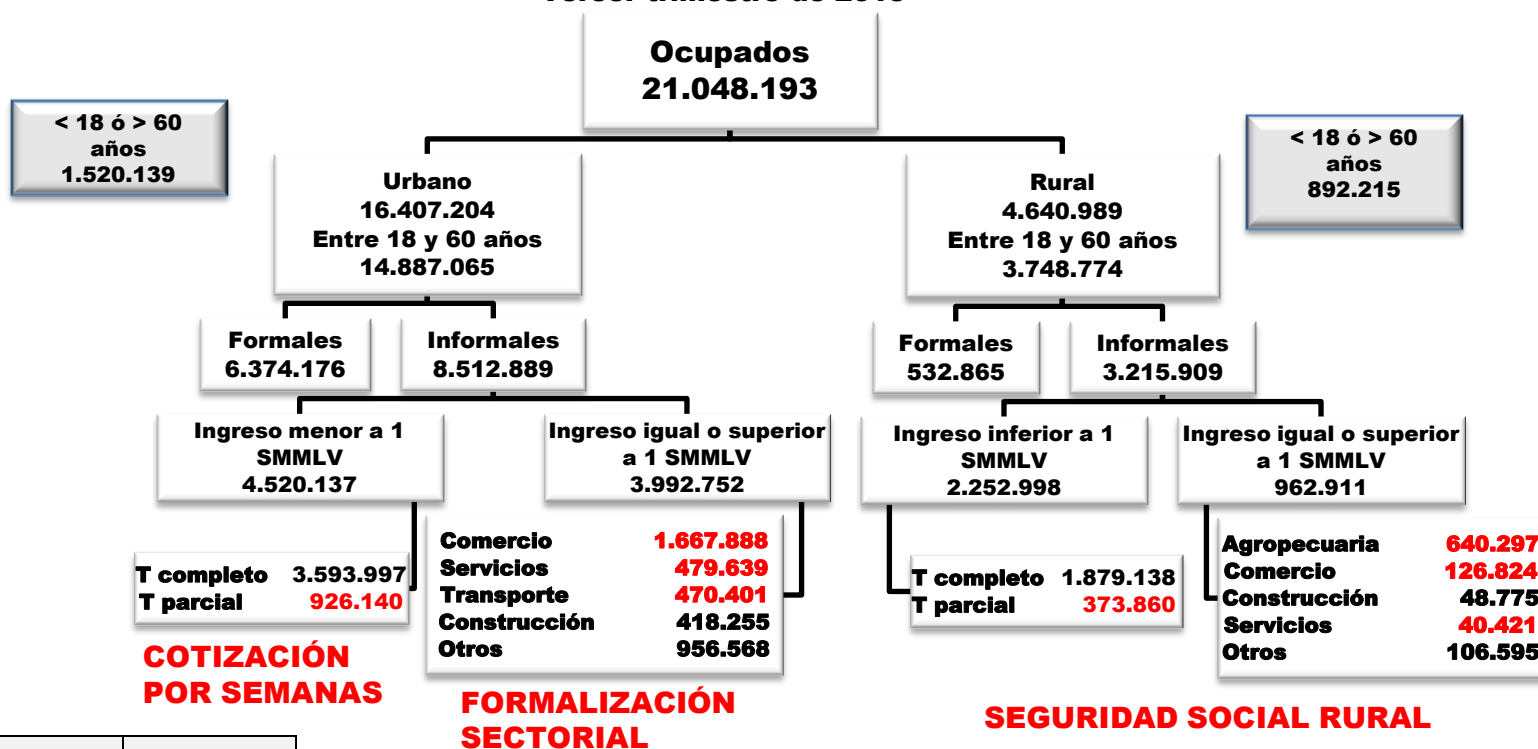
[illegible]

Ocupados
21.048.193

< 18 ó > 60 años
1.520.139

Urbano
16.407.204
Entre 18 y 60 años
14.887.065

Rural
4.640.989
Entre 18 y 60 años
3.748.774

< 18 ó > 60 años
892.215

Formales
6.374.176

Informales
8.512.889

Formales
532.865

Informales
3.215.909

Ingreso menor a 1 SMMLV
4.520.137

Ingreso igual o superior a 1 SMMLV
3.992.752

Ingreso inferior a 1 SMMLV
2.252.998

Ingreso igual o superior a 1 SMMLV
962.911

| | |
|---|---|
| T completo | 3.593.997 |
| T parcial | 926.140 |

| | |
|---|---|
| Comercio | 1.667.888 |
| Servicios | 479.639 |
| Transporte | 470.401 |
| Construcción | 418.255 |
| Otros | 956.568 |

| | |
|---|---|
| T completo | 1.879.138 |
| T parcial | 373.860 |

| | |
|---|---|
| Agropecuaria | 640.297 |
| Comercio | 126.824 |
| Construcción | 48.775 |
| Servicios | 40.421 |
| Otros | 106.595 |

COTIZACIÓN POR SEMANAS

FORMALIZACIÓN SECTORIAL

SEGURIDAD SOCIAL RURAL